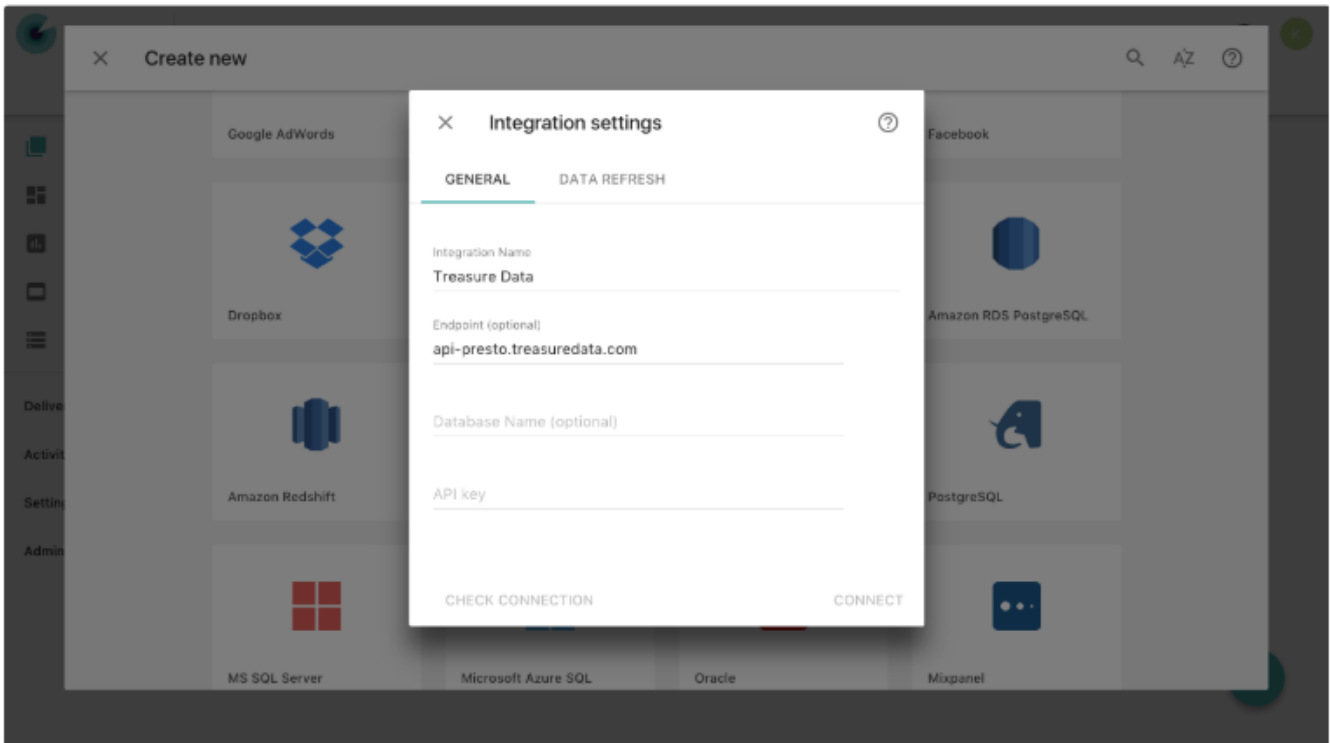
× Create new

Google AdWords
Facebook
Dropbox
Amazon RDS PostgreSQL
Amazon Redshift
PostgreSQL
MS SQL Server
Microsoft Azure SQL
Oracle
Mixpanel

Delive
Activit
Settin
Admin

× Integration settings

GENERAL DATA REFRESH

Integration Name
Treasure Data

Endpoint (optional)
api-presto.treasuredata.com

Database Name (optional)

API key

CHECK CONNECTION CONNECT